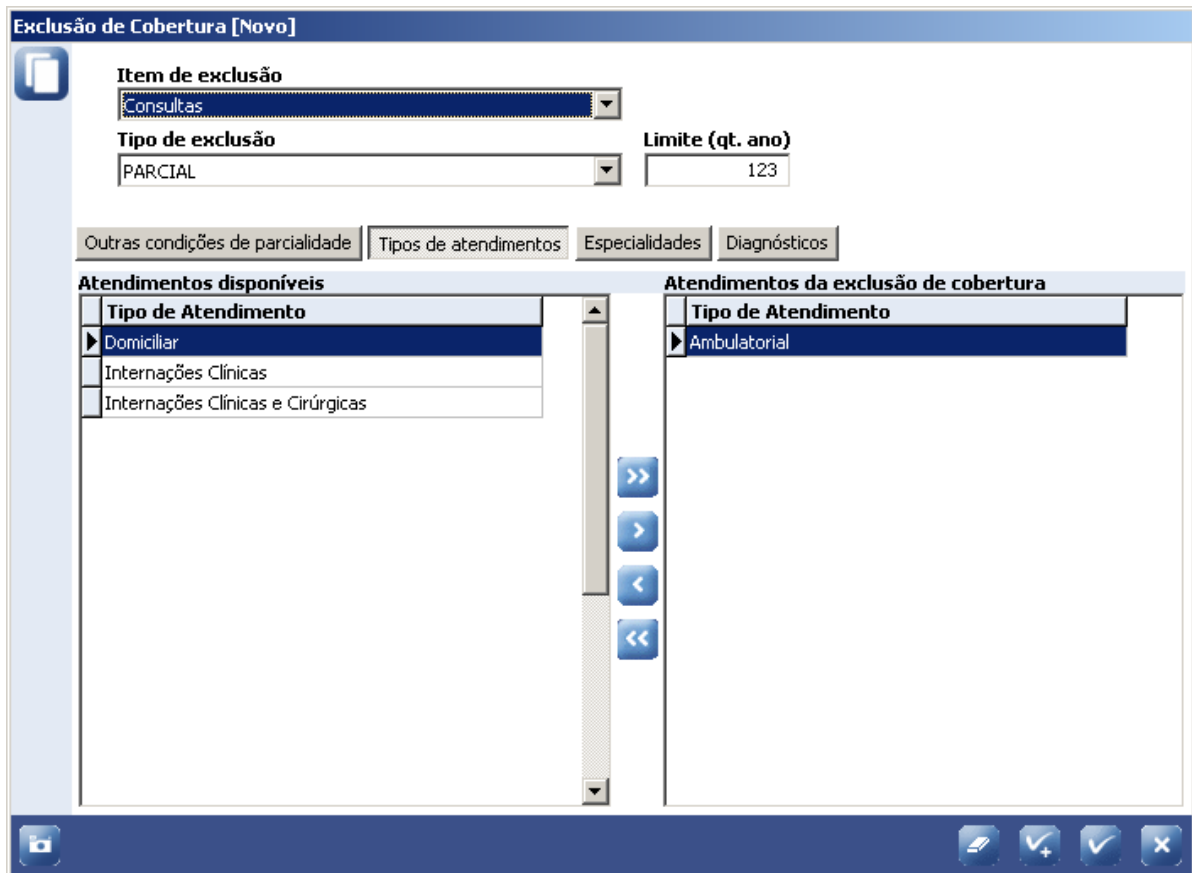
Exclusão de Cobertura [Novo]

Item de exclusão
Consultas

Tipo de exclusão
PARCIAL

Limite (qt. ano)
123

Outras condições de parcialidade | Tipos de atendimentos | Especialidades | Diagnósticos

Atendimentos disponíveis

| Tipo de Atendimento |
|---|
| Domiciliar |
| Internações Clínicas |
| Internações Clínicas e Cirúrgicas |

Atendimentos da exclusão de cobertura

| Tipo de Atendimento |
|---|
| Ambulatorial |

>>
>
<
<<